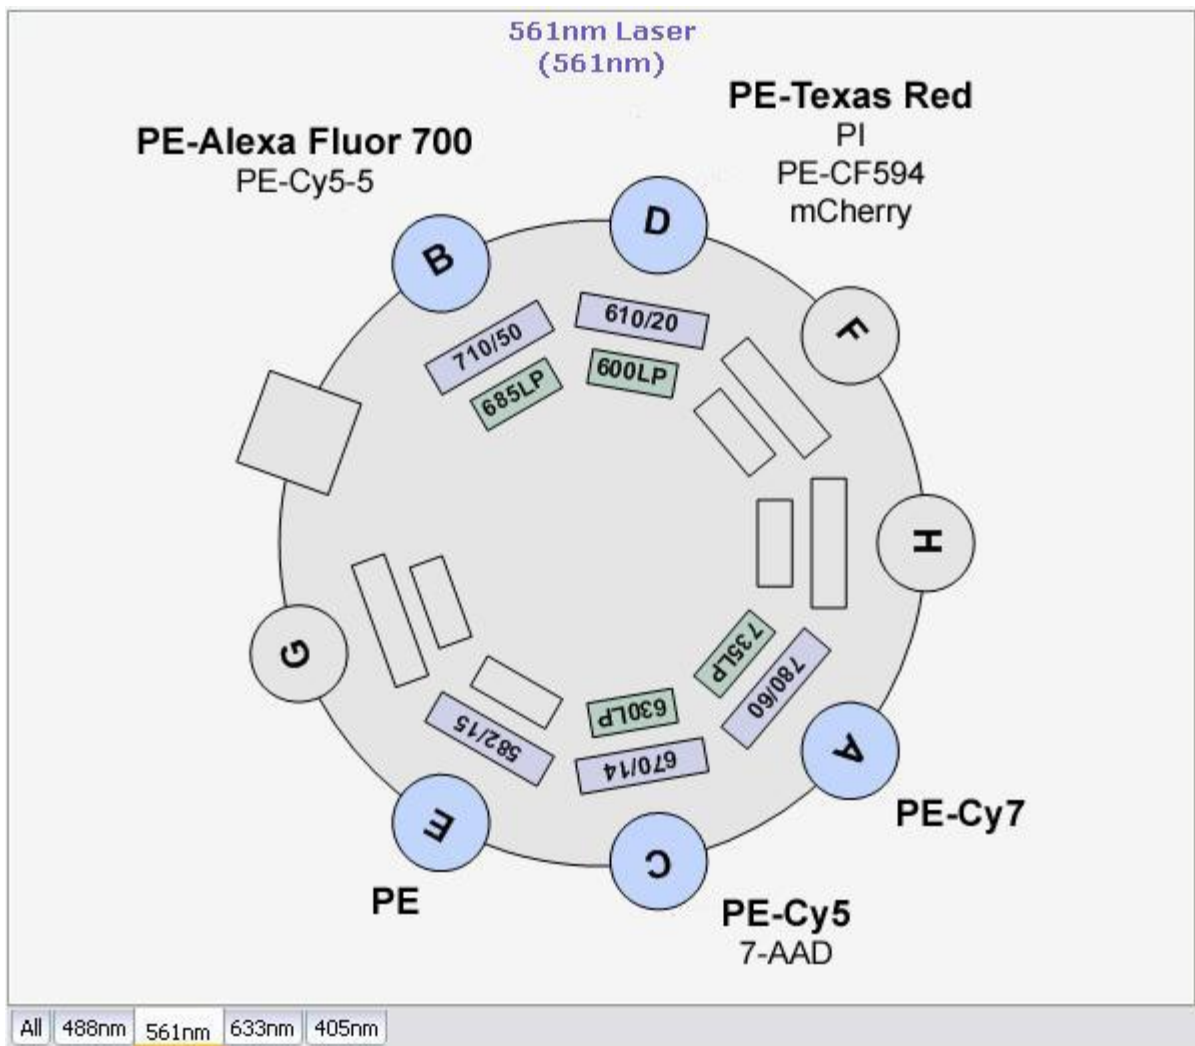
561nm Laser
(561nm)

PE-Texas Red
PI
PE-CF594
mCherry

PE-Alexa Fluor 700
PE-Cy5-5

B

D

F

710/50

685LP

610/20

600LP

H

G

735LP

780/60

630LP

670/14

582/15

A

E

C

PE-Cy7

PE

PE-Cy5
7-AAD

All | 488nm | 561nm | 633nm | 405nm